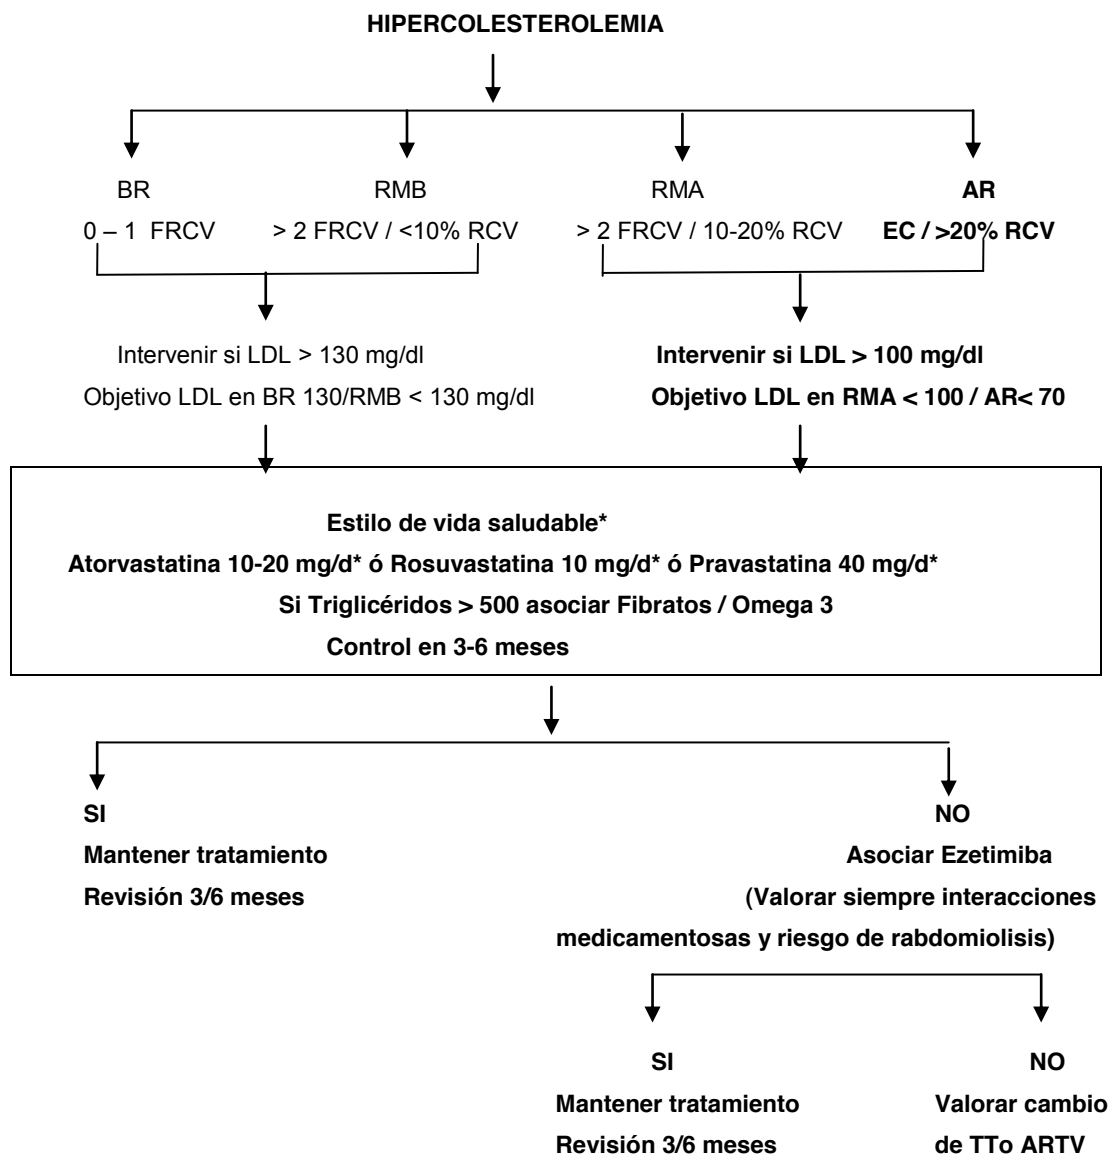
HIPERCOLESTEROLEMIA

BR
0 – 1 FRCV

RMB
> 2 FRCV / <10% RCV

RMA
> 2 FRCV / 10-20% RCV

AR
EC / >20% RCV

Intervenir si LDL > 130 mg/dl
Objetivo LDL en BR 130/RMB < 130 mg/dl

Intervenir si LDL > 100 mg/dl
Objetivo LDL en RMA < 100 / AR< 70

Estilo de vida saludable*
Atorvastatina 10-20 mg/d* ó Rosuvastatina 10 mg/d* ó Pravastatina 40 mg/d*
Si Triglicéridos > 500 asociar Fibratos / Omega 3
Control en 3-6 meses

SI
Mantener tratamiento
Revisión 3/6 meses

NO
Asociar Ezetimiba
(Valorar siempre interacciones medicamentosas y riesgo de rabdomiolisis)

SI
Mantener tratamiento
Revisión 3/6 meses

NO
Valorar cambio de TTo ARTV